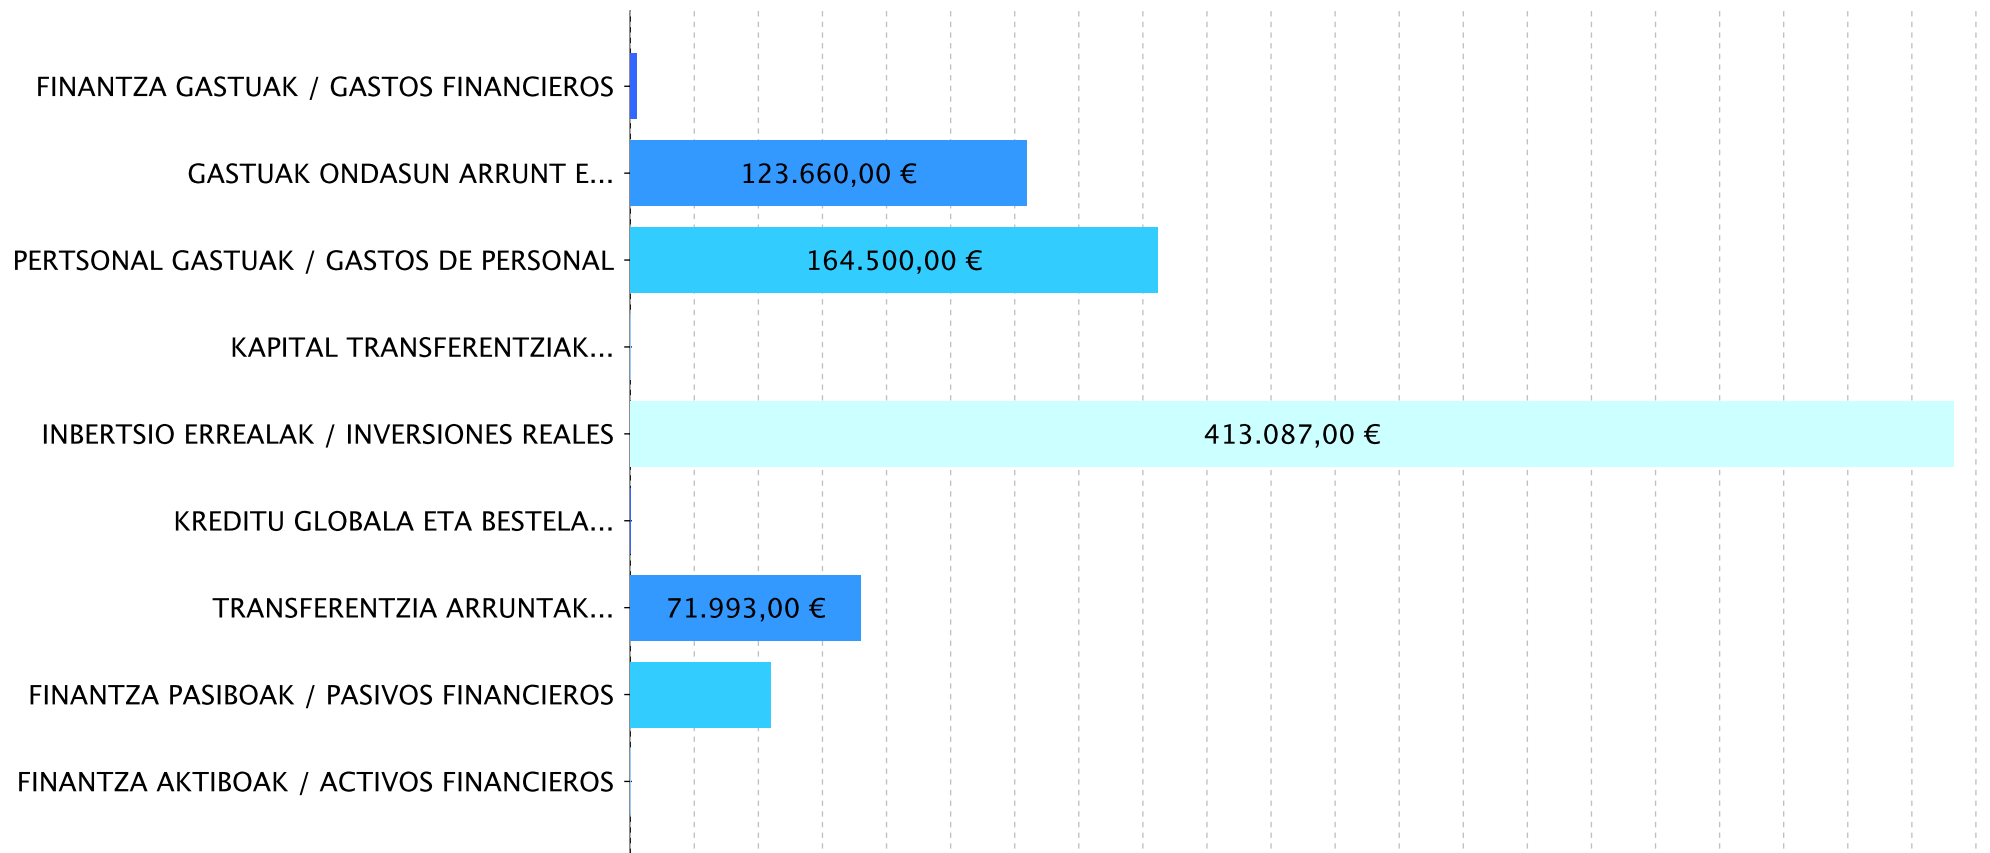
FINANTZA GASTUAK / GASTOS FINANCIEROS
GASTUAK ONDASUN ARRUNT E...
123.660,00 €
PERTSONAL GASTUAK / GASTOS DE PERSONAL
164.500,00 €
KAPITAL TRANSFERENTZIAK...
INBERTSIO ERREALAK / INVERSIONES REALES
413.087,00 €
KREDITU GLOBALA ETA BESTELA...
TRANSFERENTZIA ARRUNTAK...
71.993,00 €
FINANTZA PASIBOAK / PASIVOS FINANCIEROS
FINANTZA AKTIBOAK / ACTIVOS FINANCIEROS